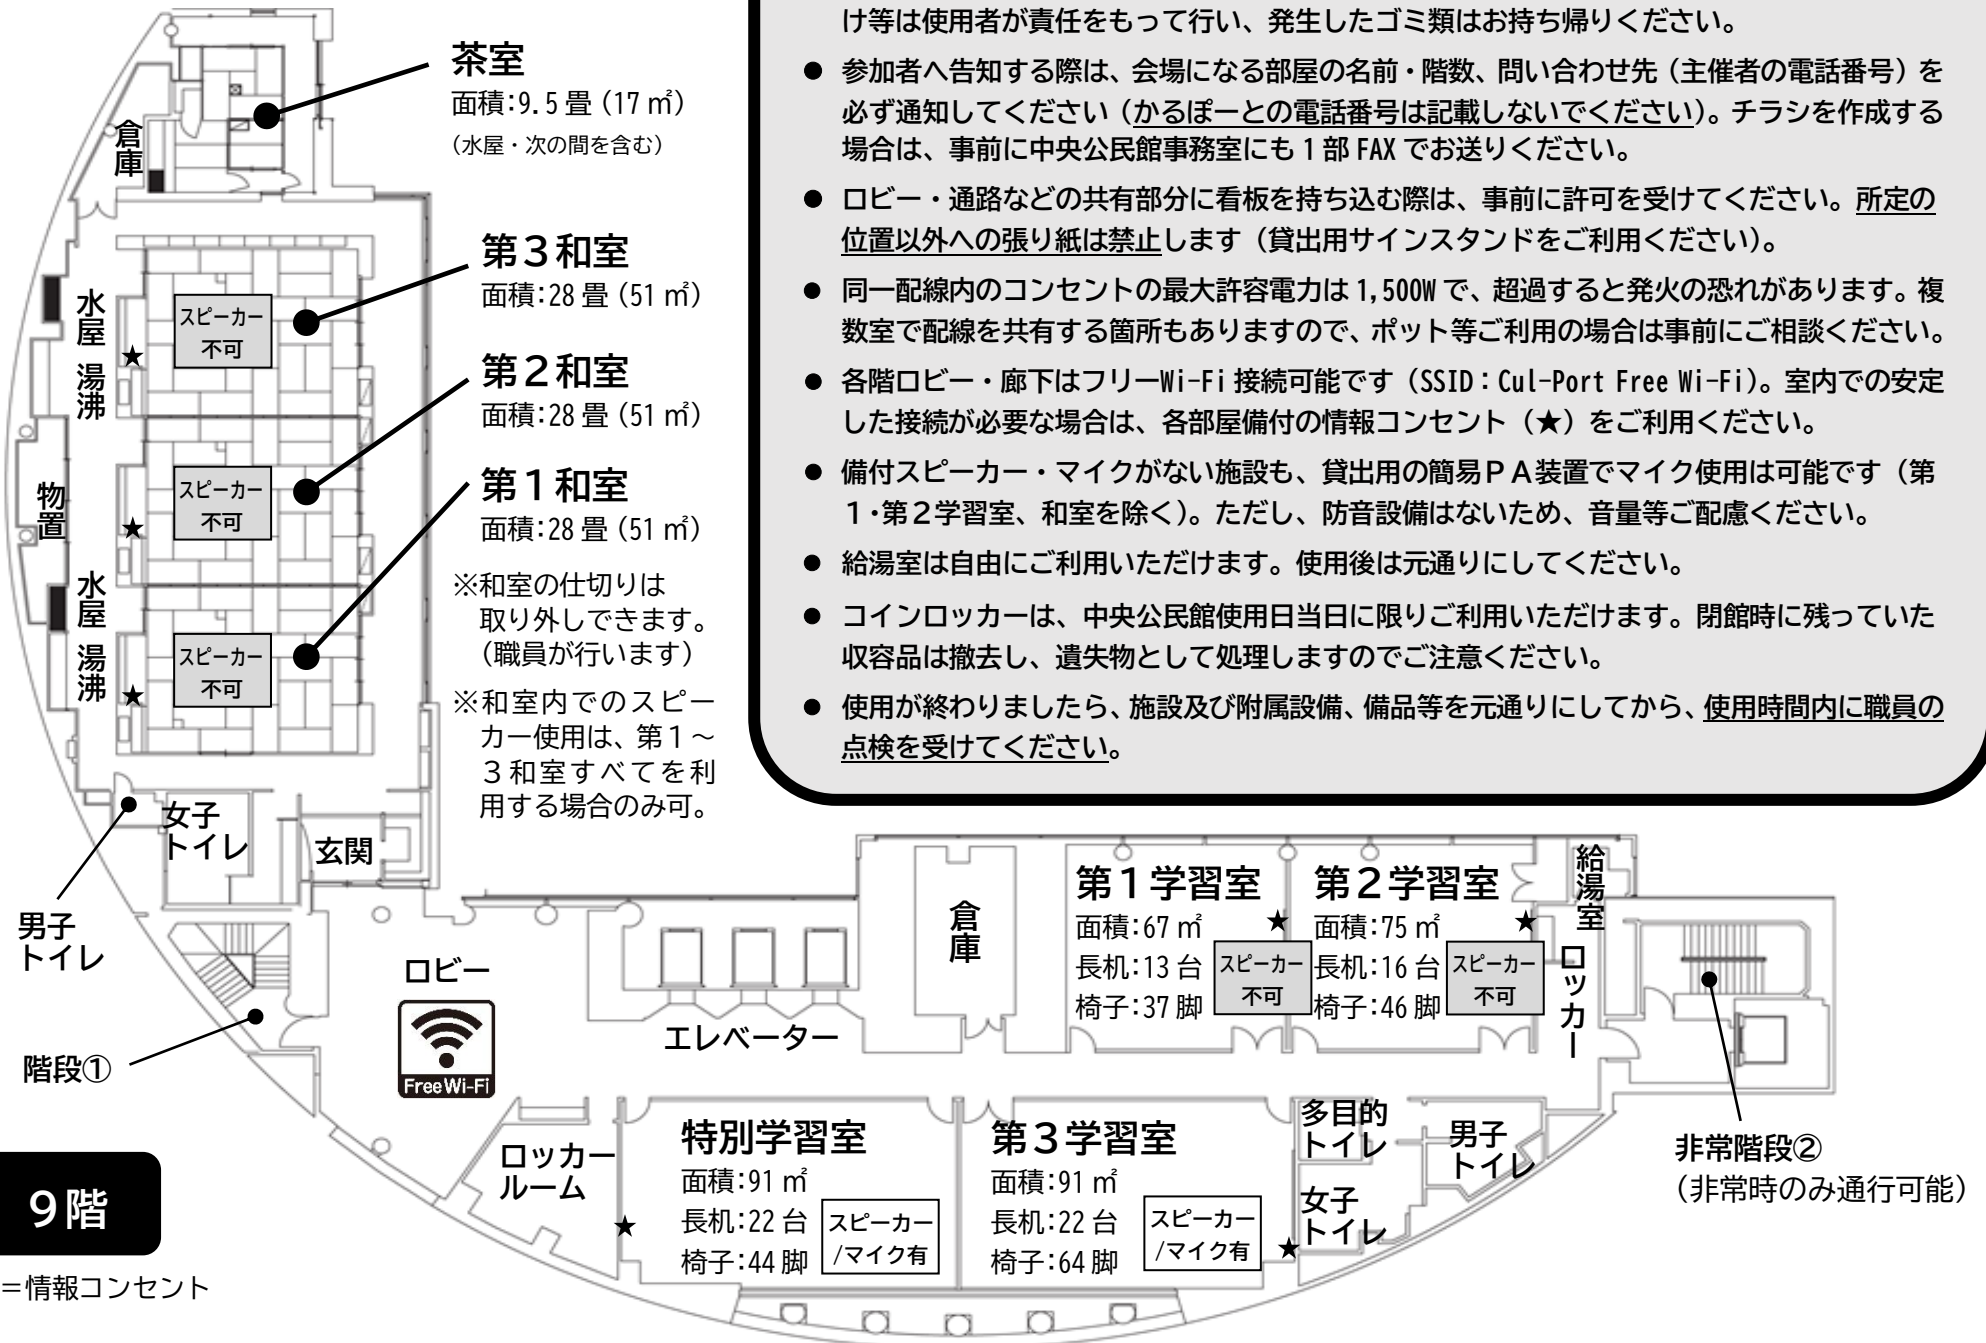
け等は使用者が責任をもって行い、発生したゴミ類はお持ち帰りください。

● 参加者へ告知する際は、会場になる部屋の名前・階数、問い合わせ先（主催者の電話番号）を必ず通知してください（かるぽーとの電話番号は記載しないでください）。チラシを作成する場合は、事前に中央公民館事務室にも1部FAXでお送りください。

● ロビー・通路などの共有部分に看板を持ち込む際は、事前に許可を受けてください。所定の位置以外への張り紙は禁止します（貸出用サインスタンドをご利用ください）。

● 同一配線内のコンセントの最大許容電力は1,500Wで、超過すると発火の恐れがあります。複数室で配線を共有する箇所もありますので、ポット等ご利用の場合は事前にご相談ください。

● 各階ロビー・廊下はフリーWi-Fi接続可能です（SSID：Cul-Port Free Wi-Fi）。室内での安定した接続が必要な場合は、各部屋備付の情報コンセント（★）をご利用ください。

● 備付スピーカー・マイクがない施設も、貸出用の簡易PA装置でマイク使用は可能です（第1・第2学習室、和室を除く）。ただし、防音設備はないため、音量等ご配慮ください。

● 給湯室は自由にご利用いただけます。使用後は元通りにしてください。

● コインロッカーは、中央公民館使用日当日に限りご利用いただけます。閉館時に残っていた収容品は撤去し、遺失物として処理しますのでご注意ください。

● 使用が終わりましたら、施設及び附属設備、備品等を元通りにしてから、使用時間内に職員の点検を受けてください。

茶室
面積:9.5畳（17㎡）
（水屋・次の間を含む）

倉庫

第3和室
面積:28畳（51㎡）

第2和室
面積:28畳（51㎡）

第1和室
面積:28畳（51㎡）

水屋
湯沸
★
スピーカー不可

物置
★
スピーカー不可

水屋
湯沸
★
スピーカー不可

※和室の仕切りは取り外しできます。（職員が行います）
※和室内でのスピーカー使用は、第1～3和室すべてを利用する場合のみ可。

女子トイレ
玄関
男子トイレ
階段①
ロビー
Free Wi-Fi
エレベーター
倉庫

第1学習室
面積:67㎡
長机:13台
椅子:37脚
★
スピーカー不可

第2学習室
面積:75㎡
長机:16台
椅子:46脚
★
スピーカー不可

給湯室
ロッカー

非常階段②
（非常時のみ通行可能）

ロッカールーム
★

特別学習室
面積:91㎡
長机:22台
椅子:44脚
スピーカー/マイク有

第3学習室
面積:91㎡
長机:22台
椅子:64脚
スピーカー/マイク有

多目的トイレ
男子トイレ
女子トイレ
★

9階
=情報コンセント